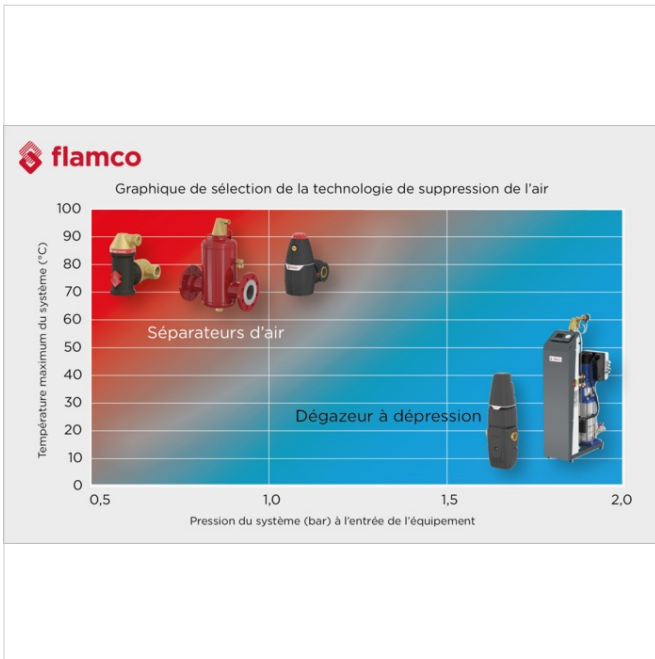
flamco

Graphique de sélection de la technologie de suppression de l'air

Température maximum du système (°C)

100
90
80
70
60
50
40
30
20
10
0

Séparateurs d'air

Dégazeur à dépression

0,5
1,0
1,5
2,0

Pression du système (bar) à l'entrée de l'équipement